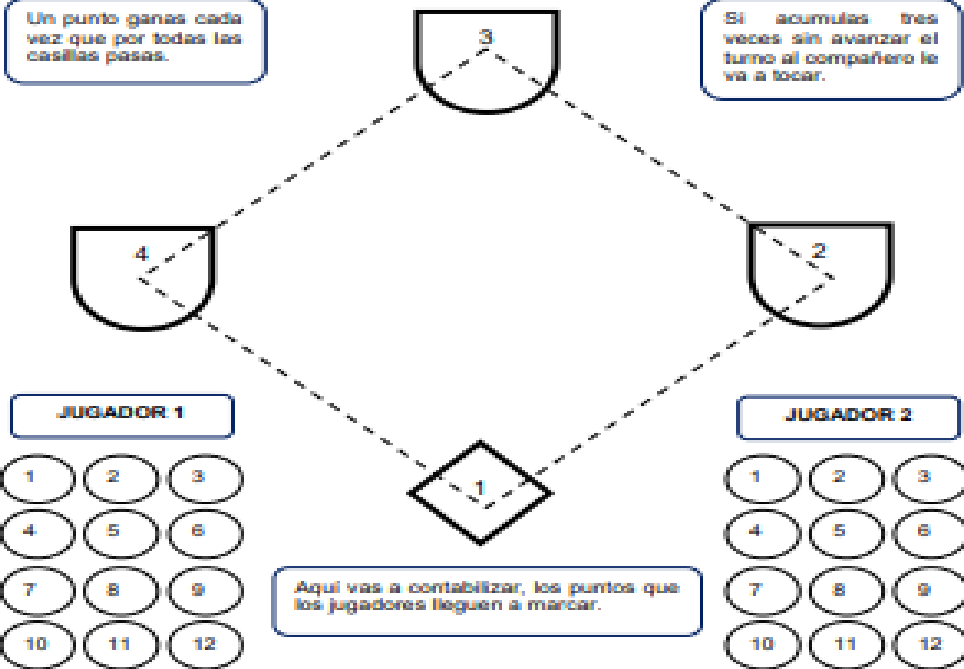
Un punto ganas cada vez que por todas las casillas pasas.

3

Si acumulas tres veces sin avanzar el turno al compañero le va a tocar.

4

2

JUGADOR 1

1 2 3
4 5 6
7 8 9
10 11 12

1

JUGADOR 2

1 2 3
4 5 6
7 8 9
10 11 12

Aquí vas a contabilizar, los puntos que los jugadores lleguen a marcar.